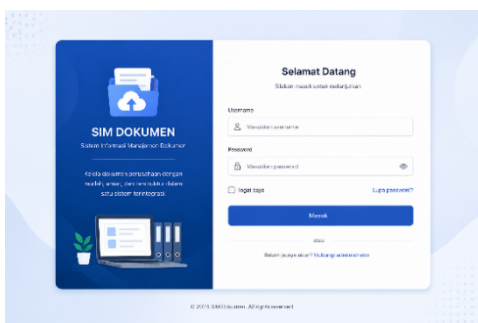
SIM DOKUMEN

Sistem Informasi Manajemen Dokumen

Kelola dokumen perusahaan dengan mudah, aman, dan terstruktur dalam satu sistem terintegrasi.

Selamat Datang

Silakan masuk untuk melanjutkan

Username

Masukkan username

Password

Masukkan password

Ingat saya

Lupa password?

Masuk

atau

Belum punya akun? Hubungi administrator

© 2025 SIM Dokumen. All rights reserved.